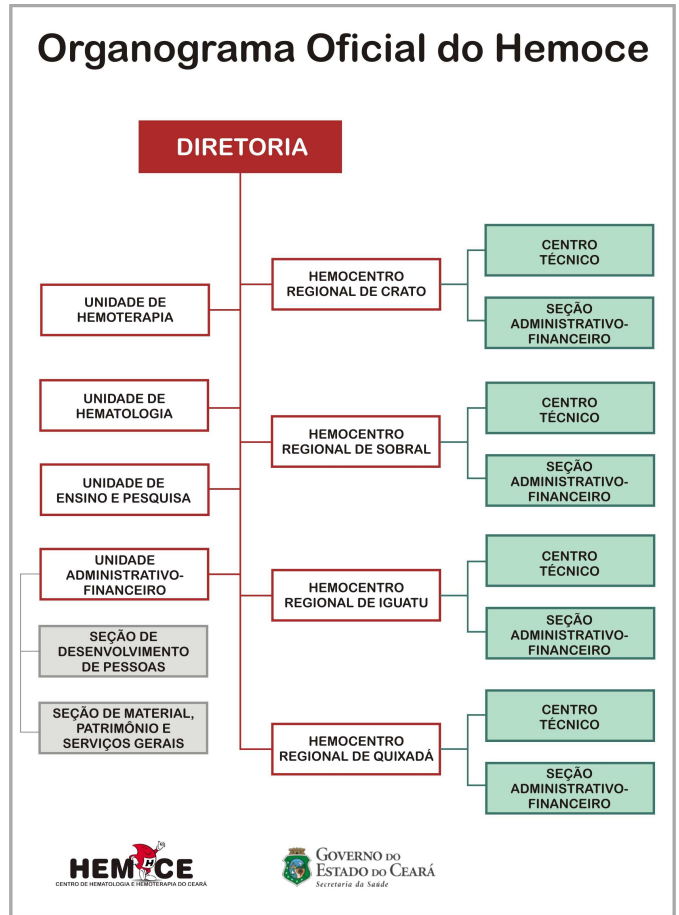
Organograma Oficial do Hemoce

DIRETORIA

UNIDADE DE HEMOTERAPIA

UNIDADE DE HEMATOLOGIA

UNIDADE DE ENSINO E PESQUISA

UNIDADE ADMINISTRATIVO-FINANCEIRO

SEÇÃO DE DESENVOLVIMENTO DE PESSOAS

SEÇÃO DE MATERIAL, PATRIMÔNIO E SERVIÇOS GERAIS

HEMOCENTRO REGIONAL DE CRATO

CENTRO TÉCNICO

SEÇÃO ADMINISTRATIVO-FINANCEIRO

HEMOCENTRO REGIONAL DE SOBRAL

CENTRO TÉCNICO

SEÇÃO ADMINISTRATIVO-FINANCEIRO

HEMOCENTRO REGIONAL DE IGUATU

CENTRO TÉCNICO

SEÇÃO ADMINISTRATIVO-FINANCEIRO

HEMOCENTRO REGIONAL DE QUIXADÁ

CENTRO TÉCNICO

SEÇÃO ADMINISTRATIVO-FINANCEIRO

HEMOCE
CENTRO DE HEMATOLOGIA E HEMOTERAPIA DO CEARÁ

GOVERNO DO ESTADO DO CEARÁ
Secretaria da Saúde